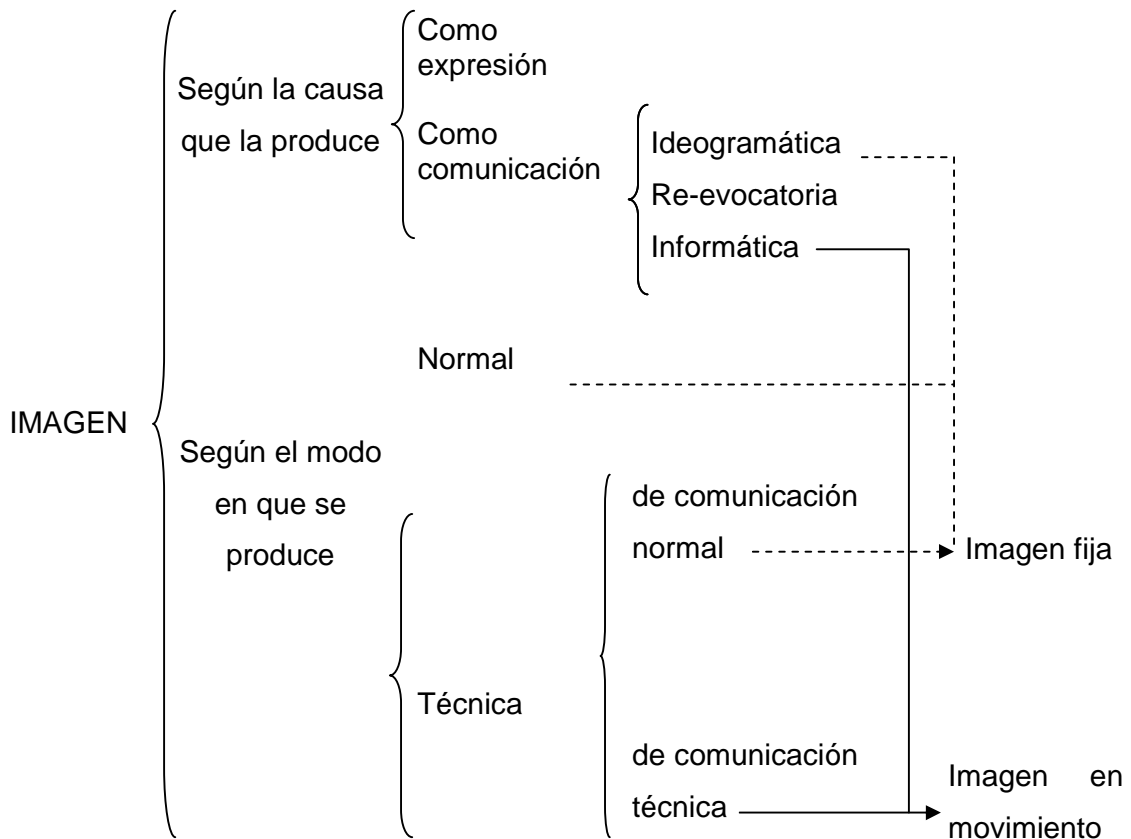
IMAGEN

Según la causa que la produce

Como expresión

Como comunicación

Ideogramática

Re-evocatoria

Informática

Según el modo en que se produce

Normal

Técnica

de comunicación normal

de comunicación técnica

Imagen fija

Imagen en movimiento